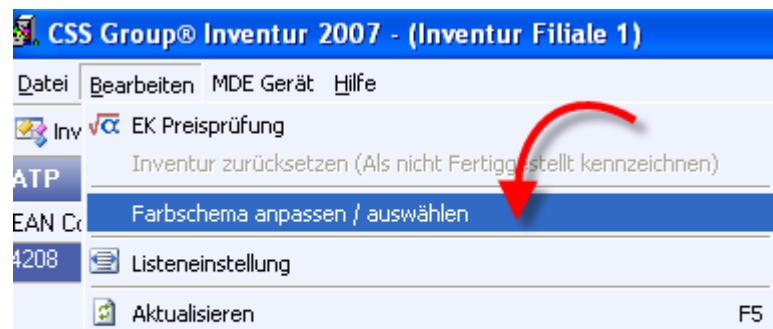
CSS Group® Inventur 2007 - (Inventur Filiale 1)

Datei Bearbeiten MDE Gerät Hilfe

Inv

ATP

EAN Co

4208

EK Preisprüfung

Inventur zurücksetzen (Als nicht Fertiggestellt kennzeichnen)

Farbschema anpassen / auswählen

Listeneinstellung

Aktualisieren F5